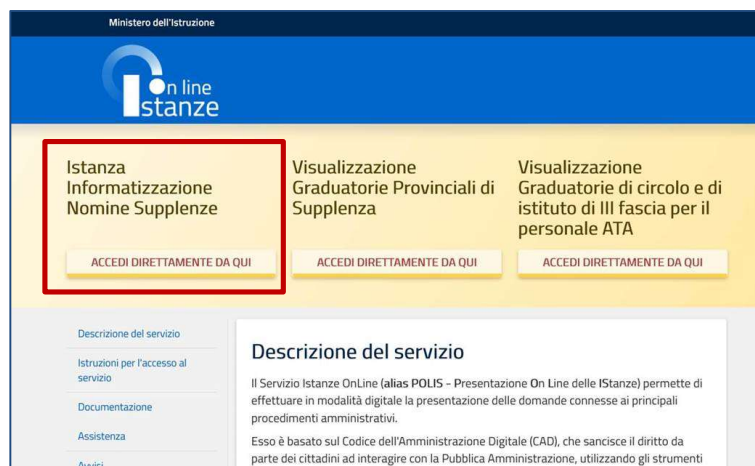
Ministero dell'Istruzione

On line Istanze

Istanza Informatizzazione Nomine Supplenze

ACCEDI DIRETTAMENTE DA QUI

Visualizzazione Graduatorie Provinciali di Supplenza

ACCEDI DIRETTAMENTE DA QUI

Visualizzazione Graduatorie di circolo e di istituto di III fascia per il personale ATA

ACCEDI DIRETTAMENTE DA QUI

Descrizione del servizio

Istruzioni per l'accesso al servizio

Documentazione

Assistenza

Avvisi

Descrizione del servizio

Il Servizio Istanze OnLine (alias POLIS - Presentazione On Line delle IStanze) permette di effettuare in modalità digitale la presentazione delle domande connesse ai principali procedimenti amministrativi.

Esso è basato sul Codice dell'Amministrazione Digitale (CAD), che sancisce il diritto da parte dei cittadini ad interagire con la Pubblica Amministrazione, utilizzando gli strumenti